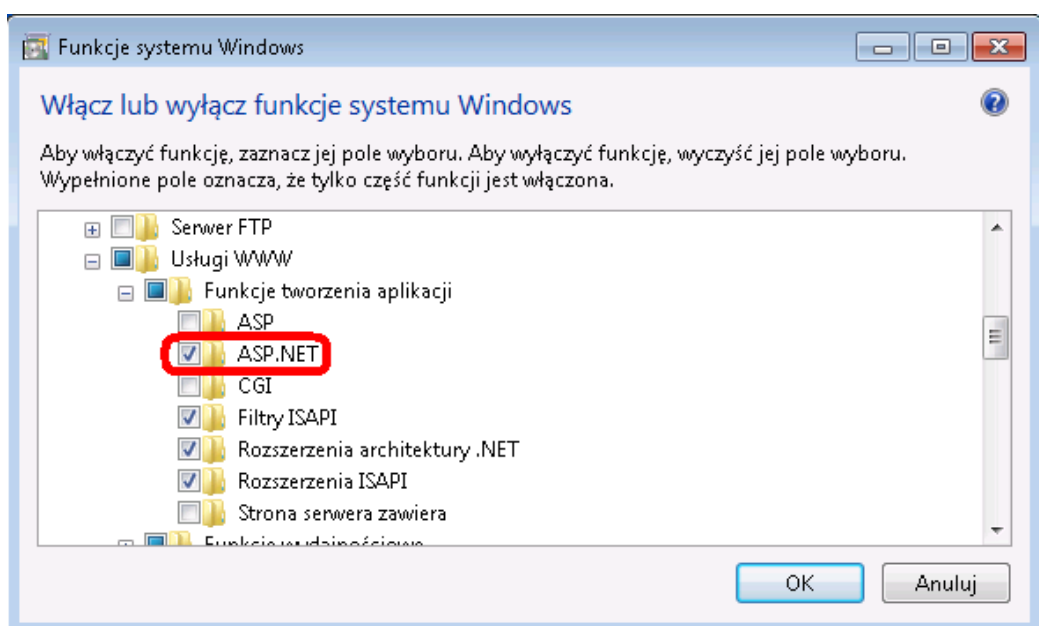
Funkcje systemu Windows

Włącz lub wyłącz funkcje systemu Windows

Aby włączyć funkcję, zaznacz jej pole wyboru. Aby wyłączyć funkcję, wyczyść jej pole wyboru. Wypełnione pole oznacza, że tylko część funkcji jest włączona.

Serwer FTP
Usługi WWW
Funkcje tworzenia aplikacji
ASP
ASP.NET
CGI
Filtry ISAPI
Rozszerzenia architektury .NET
Rozszerzenia ISAPI
Strona serwera zawiera
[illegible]

OK
Anuluj